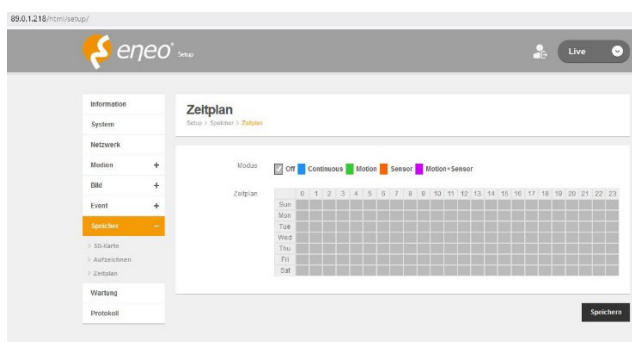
89.0.1.218/html/setup/

eneo® Setup

Live

Information
System
Netzwerk
Medien +
Bild +
Event +
Speicher −
SD-Karte
Aufzeichnen
Zeitplan
Wartung
Protokoll

Zeitplan
Setup > Speicher > Zeitplan

Modus Off Continuous Motion Sensor Motion+Sensor

Zeitplan

| | 0 | 1 | 2 | 3 | 4 | 5 | 6 | 7 | 8 | 9 | 10 | 11 | 12 | 13 | 14 | 15 | 16 | 17 | 18 | 19 | 20 | 21 | 22 | 23 |
|---|---|---|---|---|---|---|---|---|---|---|---|---|---|---|---|---|---|---|---|---|---|---|---|---|
| Sun | | | | | | | | | | | | | | | | | | | | | | | | |
| Mon | | | | | | | | | | | | | | | | | | | | | | | | |
| Tue | | | | | | | | | | | | | | | | | | | | | | | | |
| Wed | | | | | | | | | | | | | | | | | | | | | | | | |
| Thu | | | | | | | | | | | | | | | | | | | | | | | | |
| Fri | | | | | | | | | | | | | | | | | | | | | | | | |
| Sat | | | | | | | | | | | | | | | | | | | | | | | | |

Speichern